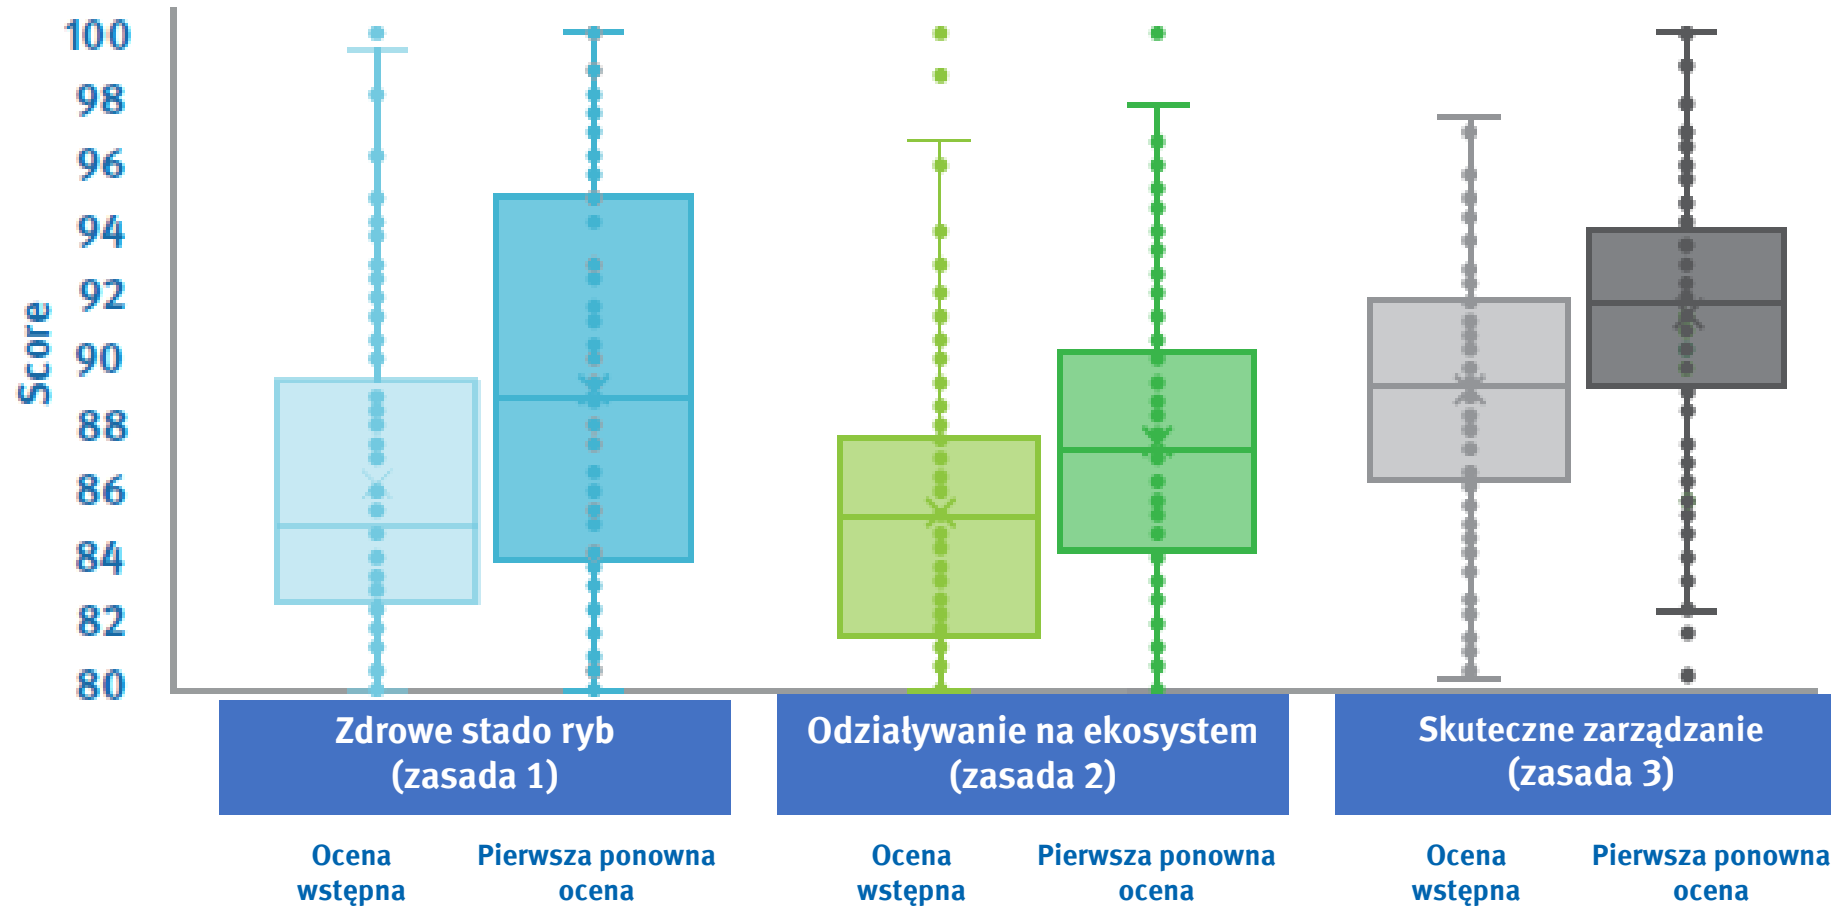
100
98
96
94
92
90
88
86
84
82
80

Score

Zdrowe stado ryb (zasada 1)

Odziaływanie na ekosystem (zasada 2)

Skuteczne zarządzanie (zasada 3)

Ocena wstępna

Pierwsza ponowna ocena

Ocena wstępna

Pierwsza ponowna ocena

Ocena wstępna

Pierwsza ponowna ocena